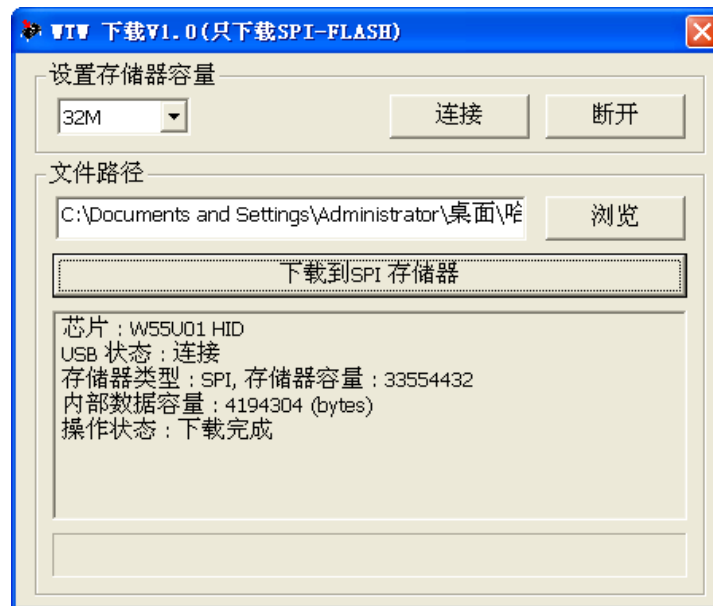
WTW 下载V1.0(只下载SPI-FLASH)

设置存储器容量

32M

连接

断开

文件路径

C:\Documents and Settings\Administrator\桌面\哈

浏览

下载到SPI 存储器

芯片：W55U01 HID
USB 状态：连接
存储器类型：SPI, 存储器容量：33554432
内部数据容量：4194304 (bytes)
操作状态：下载完成